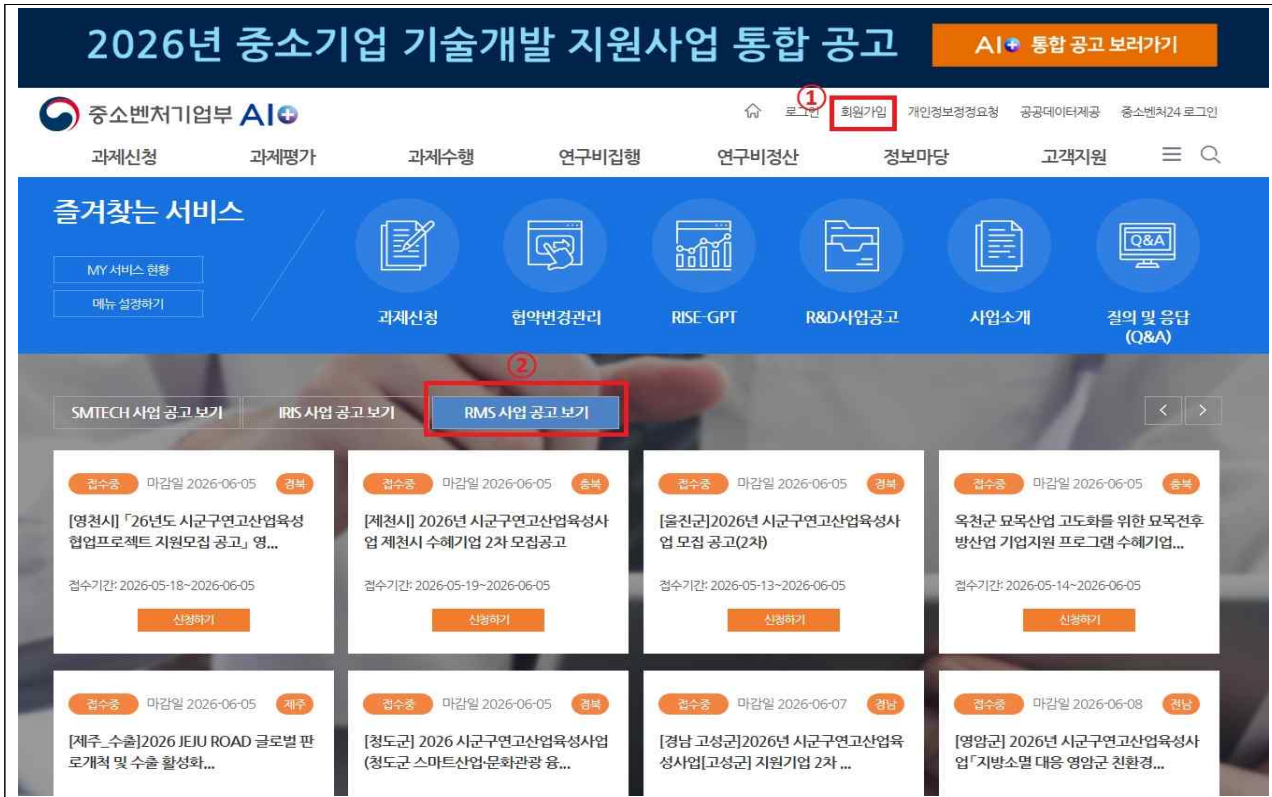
2026년 중소기업 기술개발 지원사업 통합 공고

AI 통합 공고 보러가기

중소벤처기업부 AI

①

로그인 회원가입 개인정보정정요청 공공데이터제공 중소벤처24 로그인

과제신청 과제평가 과제수행 연구비집행 연구비정산 정보마당 고객지원

즐겨찾는 서비스

MY 서비스 현황

메뉴 설정하기

과제신청 협약변경관리 RISE-GPT R&D사업공고 사업소개 질의 및 응답 (Q&A)

②

SMTECH 사업 공고 보기 IRIS 사업 공고 보기 RMS 사업 공고 보기

접수중 마감일 2026-06-05 경북
[영천시] 「26년도 시군구연고산업육성 협업프로젝트 지원모집 공고」 영...
접수기간: 2026-05-18~2026-06-05
신청하기

접수중 마감일 2026-06-05 충북
[제천시] 2026년 시군구연고산업육성사업 제천시 수혜기업 2차 모집공고
접수기간: 2026-05-19~2026-06-05
신청하기

접수중 마감일 2026-06-05 경북
[울진군]2026년 시군구연고산업육성사업 모집 공고(2차)
접수기간: 2026-05-13~2026-06-05
신청하기

접수중 마감일 2026-06-05 충북
옥천군 묘목산업 고도화를 위한 묘목전후방산업 기업지원 프로그램 수혜기업...
접수기간: 2026-05-14~2026-06-05
신청하기

접수중 마감일 2026-06-05 제주
[제주_수출]2026 JEJU ROAD 글로벌 판로개척 및 수출 활성화...

접수중 마감일 2026-06-05 경북
[청도군] 2026 시군구연고산업육성사업 (청도군 스마트산업·문화관광 융...

접수중 마감일 2026-06-07 경남
[경남 고성군]2026년 시군구연고산업육성사업[고성군] 지원기업 2차 ...

접수중 마감일 2026-06-08 전남
[영암군] 2026년 시군구연고산업육성사업「지방소멸 대응 영암군 친환경...